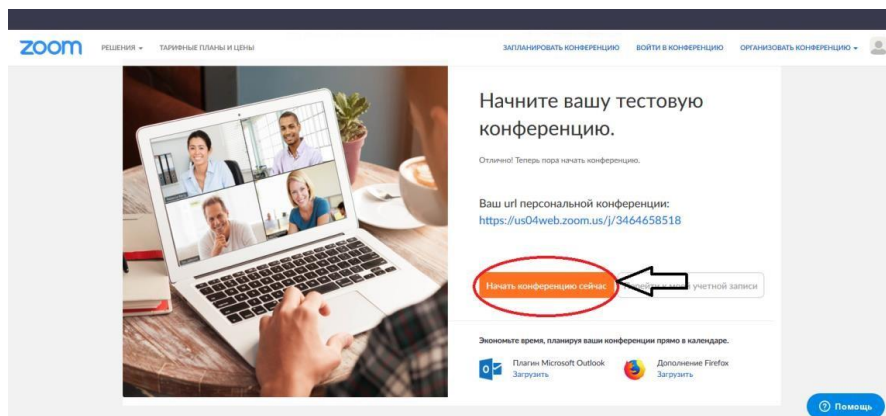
zoom РЕШЕНИЯ ▾ ТАРИФНЫЕ ПЛАНЫ И ЦЕНЫ ЗАПЛАНИРОВАТЬ КОНФЕРЕНЦИЮ ВОЙТИ В КОНФЕРЕНЦИЮ ОРГАНИЗОВАТЬ КОНФЕРЕНЦИЮ ▾

Начните вашу тестовую конференцию.

Отлично! Теперь пора начать конференцию.

Ваш url персональной конференции:
https://us04web.zoom.us/j/3464658518

Начать конференцию сейчас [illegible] учетной записи

Экономьте время, планируя ваши конференции прямо в календаре.

Плагин Microsoft Outlook
Загрузить

Дополнение Firefox
Загрузить

Помощь